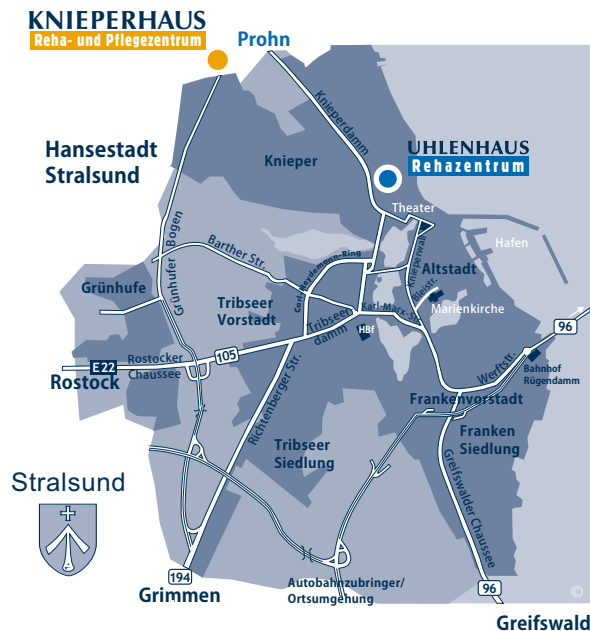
KNIEPERHAUS
Reha- und Pflegezentrum

Prohn

Hansestadt
Stralsund

Knieperdamm

Knieper

UHLENHAUS
Rehazentrum

Theater

Hafen

Grünhufer Bogen

Barther Str.

Carl-Heydemann-Ring

Knieperwall

Altstadt

Grünhufe

Tribseer
Vorstadt

Karl-Marx-Str.

Tribseer damm

HBf

Marienkirche

96

E22

Rostocker
Chaussee

105

Rostock

Werftstr.

Bahnhof
Rügendamm

Frankenvorstadt

Richtenberger Str.

Franken
Siedlung

Tribseer
Siedlung

Greifswalder Chaussee

Stralsund

194

Grimmen

Autobahnzubringer/
Ortsumgehung

96

©

Greifswald